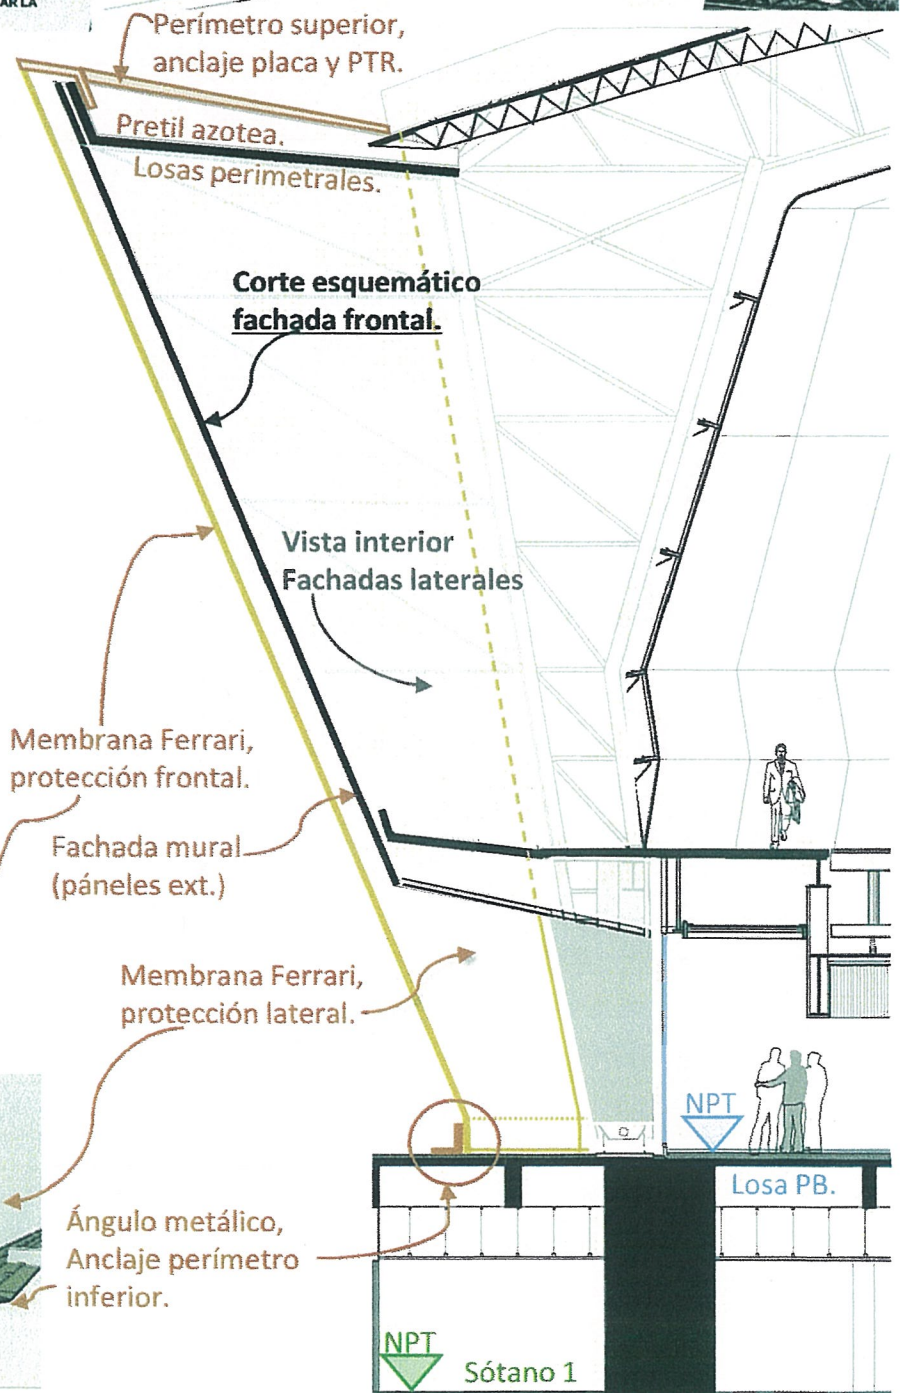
Perímetro superior, anclaje placa y PTR.

Pretil azotea.
Losas perimetrales.

Corte esquemático
fachada frontal.

Vista interior
Fachadas laterales

Membrana Ferrari, protección frontal.

Fachada mural (páneles ext.)

Membrana Ferrari, protección lateral.

NPT

Losa PB.

Ángulo metálico, Anclaje perímetro inferior.

NPT

Sótano 1